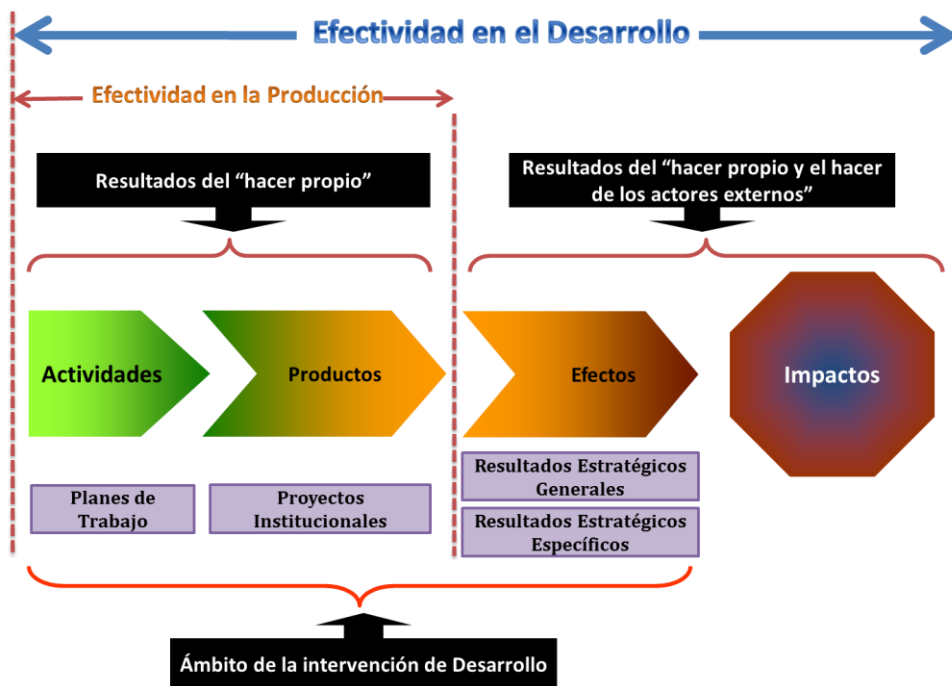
Efectividad en el Desarrollo

Efectividad en la Producción

Resultados del “hacer propio”

Resultados del “hacer propio y el hacer de los actores externos”

Actividades

Productos

Efectos

Impactos

Planes de Trabajo

Proyectos Institucionales

Resultados Estratégicos Generales

Resultados Estratégicos Específicos

Ámbito de la intervención de Desarrollo